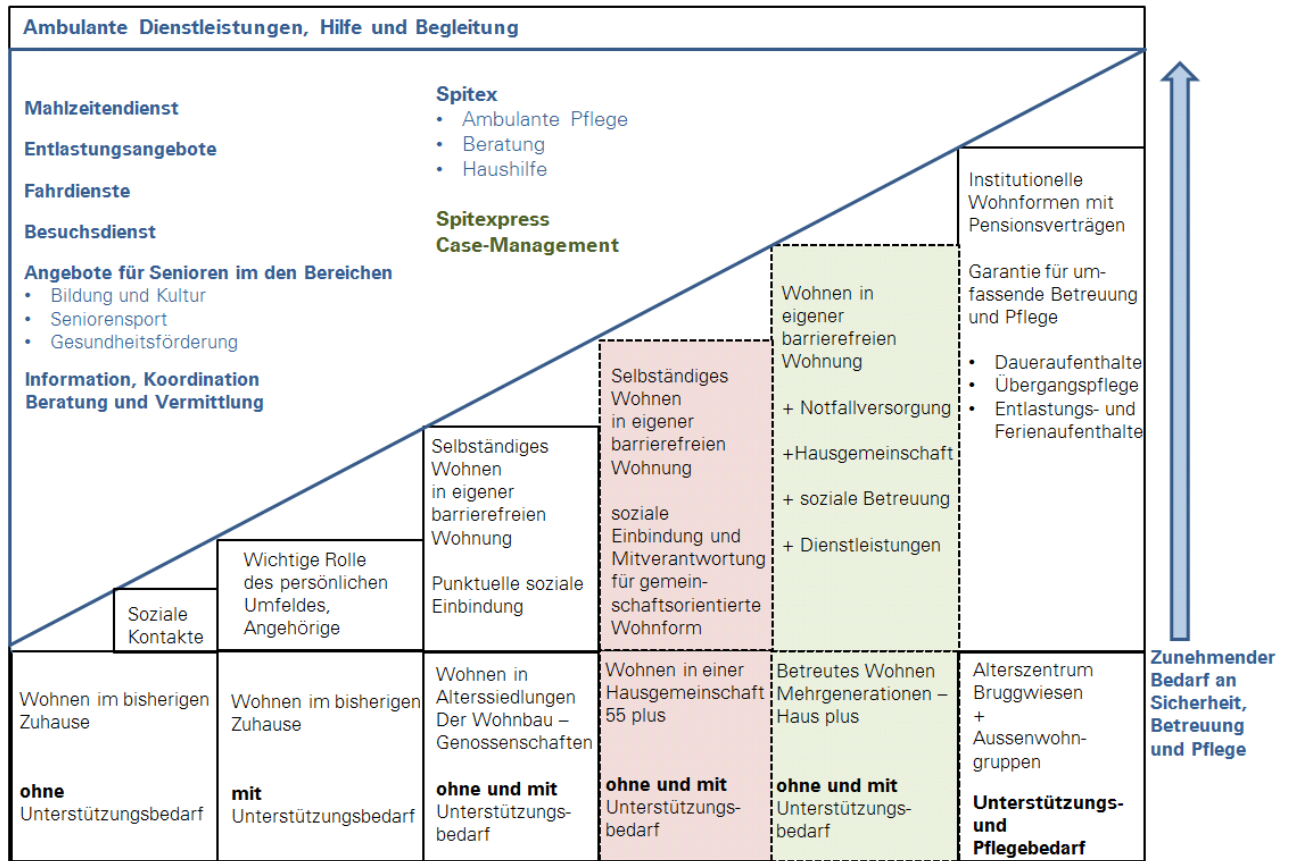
Ambulante Dienstleistungen, Hilfe und Begleitung

Mahlzeitendienst

Entlastungsangebote

Fahrdienste

Besuchsdienst

Angebote für Senioren im den Bereichen
• Bildung und Kultur
• Seniorensport
• Gesundheitsförderung

Information, Koordination
Beratung und Vermittlung

Spitex
• Ambulante Pflege
• Beratung
• Haushilfe

Spitexpress
Case-Management

Institutionelle Wohnformen mit Pensionsverträgen

Garantie für umfassende Betreuung und Pflege

• Daueraufenthalte
• Übergangspflege
• Entlastungs- und Ferienaufenthalte

Wohnen in eigener barrierefreien Wohnung

+ Notfallversorgung

+Hausgemeinschaft

+ soziale Betreuung

+ Dienstleistungen

Selbständiges Wohnen in eigener barrierefreien Wohnung

soziale Einbindung und Mitverantwortung für gemeinschaftsorientierte Wohnform

Selbständiges Wohnen in eigener barrierefreien Wohnung

Punktuelle soziale Einbindung

Wichtige Rolle des persönlichen Umfeldes, Angehörige

Soziale Kontakte

Wohnen im bisherigen Zuhause

ohne
Unterstützungsbedarf

Wohnen im bisherigen Zuhause

mit
Unterstützungsbedarf

Wohnen in Alterssiedlungen Der Wohnbau – Genossenschaften

ohne und mit
Unterstützungsbedarf

Wohnen in einer Hausgemeinschaft 55 plus

ohne und mit
Unterstützungsbedarf

Betreutes Wohnen Mehrgenerationen – Haus plus

ohne und mit
Unterstützungsbedarf

Alterszentrum Bruggwiesen
+
Aussenwohngruppen

Unterstützungs- und Pflegebedarf

Zunehmender Bedarf an Sicherheit, Betreuung und Pflege